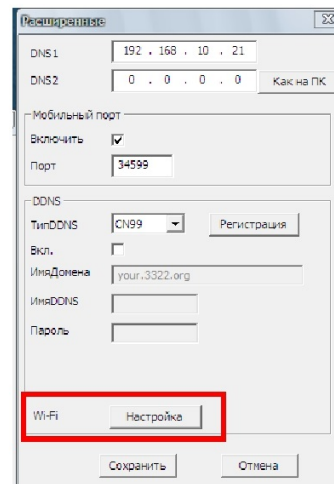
Расширенные

DNS1 192 . 168 . 10 . 21

DNS2 0 . 0 . 0 . 0 Как на ПК

Мобильный порт

Включить

Порт 34599

DDNS

ТипDDNS CN99 Регистрация

Вкл.

ИмяДомена your.3322.org

ИмяDDNS

Пароль

Wi-Fi Настройка

Сохранить Отмена